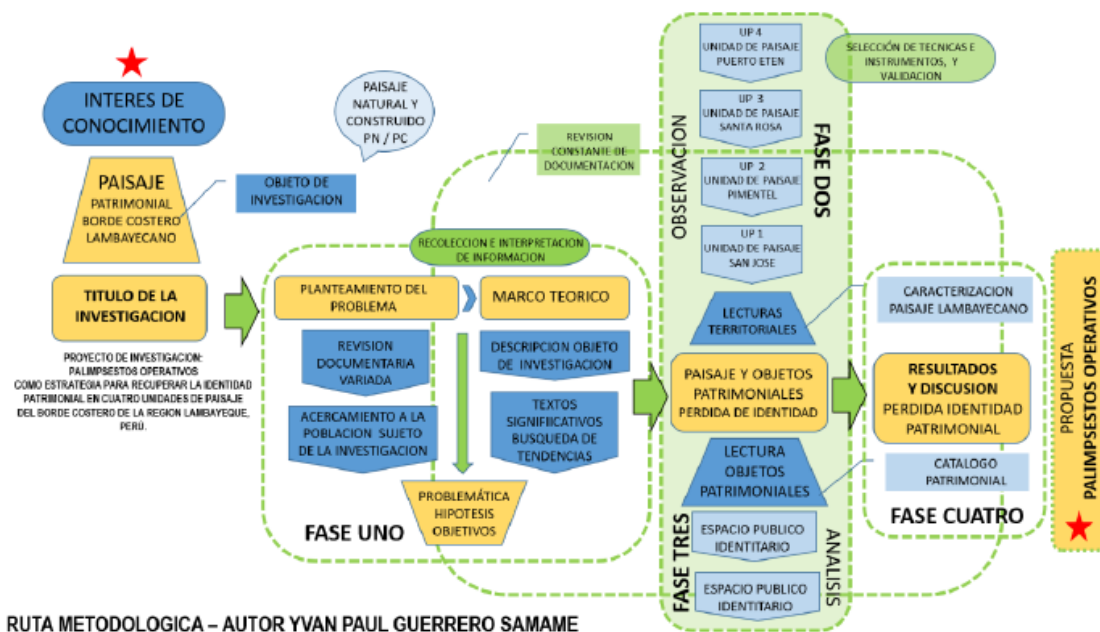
INTERES DE CONOCIMIENTO

PAISAJE
PATRIMONIAL BORDE COSTERO LAMBAYECANO

OBJETO DE INVESTIGACION

PAISAJE NATURAL Y CONSTRUIDO PN / PC

REVISION CONSTANTE DE DOCUMENTACION

TITULO DE LA INVESTIGACION

PROYECTO DE INVESTIGACION: PALIMPSESTOS OPERATIVOS COMO ESTRATEGIA PARA RECUPERAR LA IDENTIDAD PATRIMONIAL EN CUATRO UNIDADES DE PAISAJE DEL BORDE COSTERO DE LA REGION LAMBAYEQUE, PERÚ.

RECOLECCION E INTERPRETACION DE INFORMACION

PLANTEAMIENTO DEL PROBLEMA

MARCO TEORICO

REVISION DOCUMENTARIA VARIADA

DESCRIPCION OBJETO DE INVESTIGACION

ACERCAMIENTO A LA POBLACION SUJETO DE LA INVESTIGACION

TEXTOS SIGNIFICATIVOS BUSQUEDA DE TENDENCIAS

PROBLEMÁTICA HIPOTESIS OBJETIVOS

FASE UNO

OBSERVACION

FASE DOS

UP 4 UNIDAD DE PAISAJE PUERTO ETEN

UP 3 UNIDAD DE PAISAJE SANTA ROSA

UP 2 UNIDAD DE PAISAJE PIMENTEL

UP 1 UNIDAD DE PAISAJE SAN JOSE

SELECCIÓN DE TECNICAS E INSTRUMENTOS, Y VALIDACION

LECTURAS TERRITORIALES

PAISAJE Y OBJETOS PATRIMONIALES PERDIDA DE IDENTIDAD

LECTURA OBJETOS PATRIMONIALES

ESPACIO PUBLICO IDENTITARIO

ESPACIO PUBLICO IDENTITARIO

FASE TRES

ANALISIS

CARACTERIZACION PAISAJE LAMBAYECANO

RESULTADOS Y DISCUSION
PERDIDA IDENTIDAD PATRIMONIAL

CATALOGO PATRIMONIAL

FASE CUATRO

PROPUESTA
PALIMPSESTOS OPERATIVOS

RUTA METODOLOGICA – AUTOR YVAN PAUL GUERRERO SAMAME